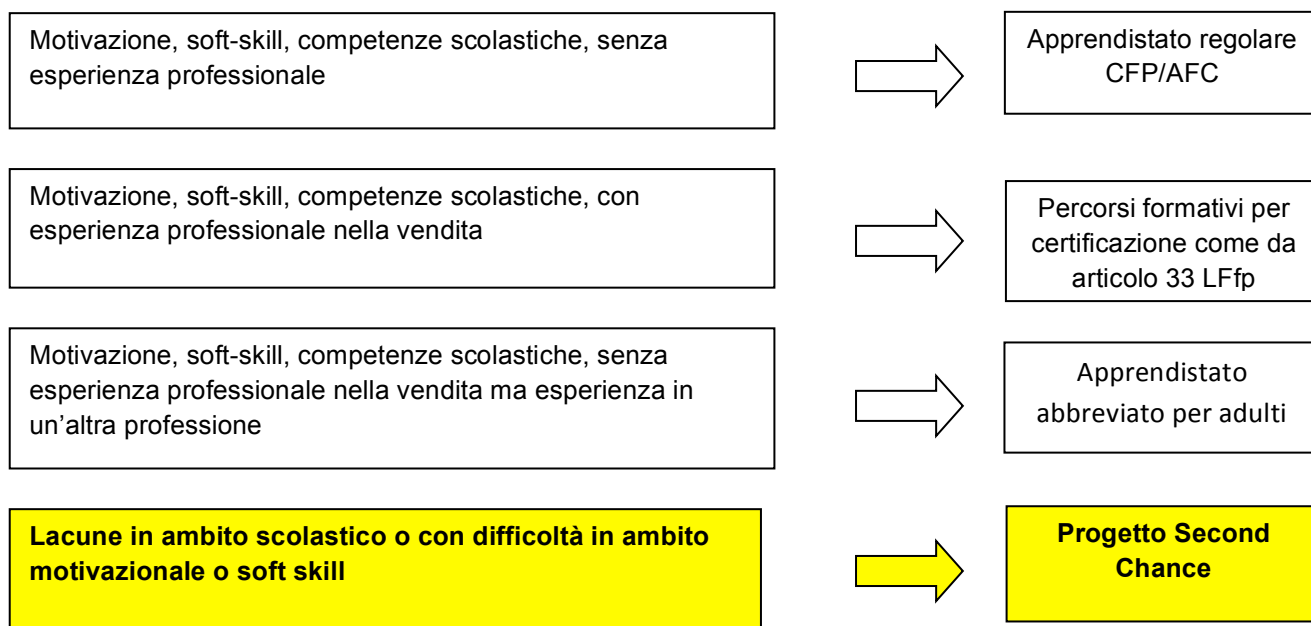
Motivazione, soft-skill, competenze scolastiche, senza esperienza professionale

Apprendistato regolare CFP/AFC

Motivazione, soft-skill, competenze scolastiche, con esperienza professionale nella vendita

Percorsi formativi per certificazione come da articolo 33 LFfp

Motivazione, soft-skill, competenze scolastiche, senza esperienza professionale nella vendita ma esperienza in un’altra professione

Apprendistato abbreviato per adulti

**Lacune in ambito scolastico o con difficoltà in ambito motivazionale o soft skill**

**Progetto Second Chance**